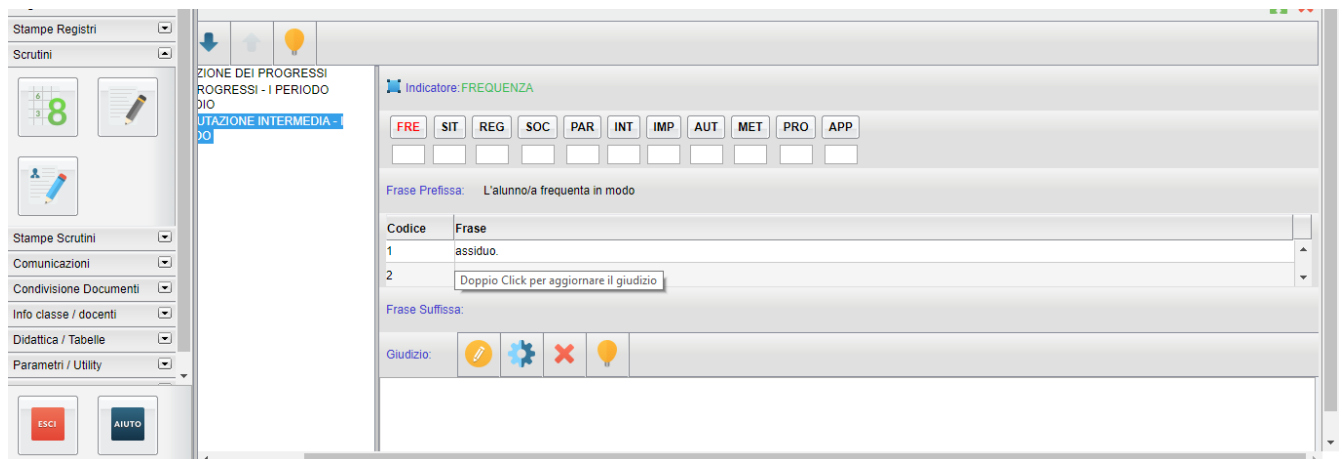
Stampe Registri
Scrutini

8

Stampe Scrutini
Comunicazioni
Condivisione Documenti
Info classe / docenti
Didattica / Tabelle
Parametri / Utility

ESCI
AIUTO

ZIONE DEI PROGRESSI
ROGRESSI - I PERIODO
DIO
UTAZIONE INTERMEDIA - I
DO

Indicatore: FREQUENZA

FRE SIT REG SOC PAR INT IMP AUT MET PRO APP

Frase Prefissa: L'alunno/a frequenta in modo

| Codice | Frase |
|---|---|
| 1 | assiduo. |
| 2 | |

Doppio Click per aggiornare il giudizio

Frase Suffissa:

Giudizio: